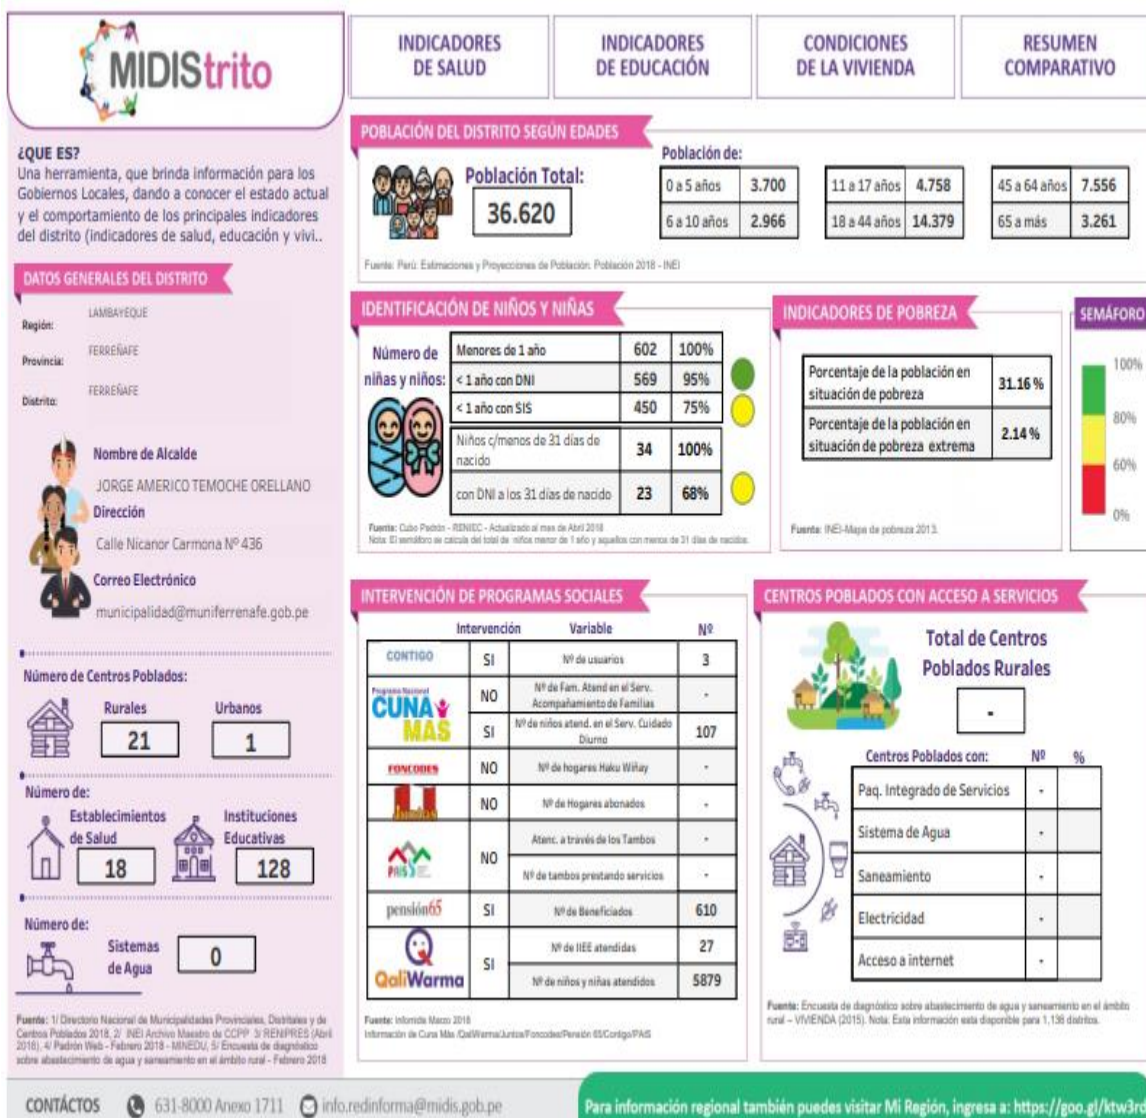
MIDIStrito

INDICADORES DE SALUD

INDICADORES DE EDUCACIÓN

CONDICIONES DE LA VIVIENDA

RESUMEN COMPARATIVO

¿QUE ES?
Una herramienta, que brinda información para los Gobiernos Locales, dando a conocer el estado actual y el comportamiento de los principales indicadores del distrito (indicadores de salud, educación y vivi..

DATOS GENERALES DEL DISTRITO

Región: LAMBAYEQUE
Provincia: FERREÑAFE
Distrito: FERREÑAFE

Nombre de Alcalde
JORGE AMERICO TEMOCHE ORELLANO
Dirección
Calle Nicanor Carmona Nº 436
Correo Electrónico
municipalidad@muniferrenafe.gob.pe

Número de Centros Poblados:
Rurales 21
Urbanos 1

Número de:
Establecimientos de Salud 18
Instituciones Educativas 128

Número de:
Sistemas de Agua 0

Fuente: 1/ Directorio Nacional de Municipalidades Provinciales, Distritales y de Centros Poblados 2018, 2/ INEI Archivo Maestro de CCPP 3/ RENIPRES (Abril 2018), 4/ Padrón Web - Febrero 2018 - MINEDU, 5/ Encuesta de diagnóstico sobre abastecimiento de agua y saneamiento en el ámbito rural - Febrero 2018

POBLACIÓN DEL DISTRITO SEGÚN EDADES

Población Total:
36.620

Población de:

| 0 a 5 años | 3.700 |
|---|---|
| 6 a 10 años | 2.966 |

| 11 a 17 años | 4.758 |
|---|---|
| 18 a 44 años | 14.379 |

| 45 a 64 años | 7.556 |
|---|---|
| 65 a más | 3.261 |

Fuente: Perú: Estimaciones y Proyecciones de Población. Población 2018 - INEI

IDENTIFICACIÓN DE NIÑOS Y NIÑAS

Número de niñas y niños:

| Menores de 1 año | 602 | 100% |
|---|---|---|
| < 1 año con DNI | 569 | 95% |
| < 1 año con SIS | 450 | 75% |
| Niños c/menos de 31 días de nacido | 34 | 100% |
| con DNI a los 31 días de nacido | 23 | 68% |

Fuente: Cubo Padrón - RENIEC - Actualizado al mes de Abril 2018
Nota: El semáforo se calcula del total de niños menor de 1 año y aquellos con menos de 31 días de nacidos.

INDICADORES DE POBREZA

| Porcentaje de la población en situación de pobreza | 31.16 % |
|---|---|
| Porcentaje de la población en situación de pobreza extrema | 2.14 % |

Fuente: INEI-Mapa de pobreza 2013.

SEMÁFORO
100%
80%
60%
0%

INTERVENCIÓN DE PROGRAMAS SOCIALES

| | Intervención | Variable | Nº |
|---|---|---|---|
| CONTIGO | SI | Nº de usuarios | 3 |
| Programa Nacional CUNA MAS | NO | Nº de Fam. Atend en el Serv. Acompañamiento de Familias | - |
| | SI | Nº de niños atend. en el Serv. Cuidado Diurno | 107 |
| FONCODES | NO | Nº de hogares Haku Wiñay | - |
| | NO | Nº de Hogares abonados | - |
| PAIS | NO | Atenc. a través de los Tambos | - |
| | | Nº de tambos prestando servicios | - |
| pensión65 | SI | Nº de Beneficiados | 610 |
| QaliWarma | SI | Nº de IIEE atendidas | 27 |
| | | Nº de niños y niñas atendidos | 5879 |

Fuente: Infomida Marzo 2018
Información de Cuna Más /QaliWarma/Juntos/Foncodes/Pensión 65/Contigo/PAIS

CENTROS POBLADOS CON ACCESO A SERVICIOS

Total de Centros Poblados Rurales
-

| Centros Poblados con: | Nº | % |
|---|---|---|
| Paq. Integrado de Servicios | - | |
| Sistema de Agua | - | |
| Saneamiento | - | |
| Electricidad | - | |
| Acceso a internet | - | |

Fuente: Encuesta de diagnóstico sobre abastecimiento de agua y saneamiento en el ámbito rural – VIVIENDA (2015). Nota: Esta información esta disponible para 1,136 distritos.

CONTÁCTOS 631-8000 Anexo 1711 info.redinforma@midis.gob.pe

Para información regional también puedes visitar Mi Región, ingresa a: https://goo.gl/ktw3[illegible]